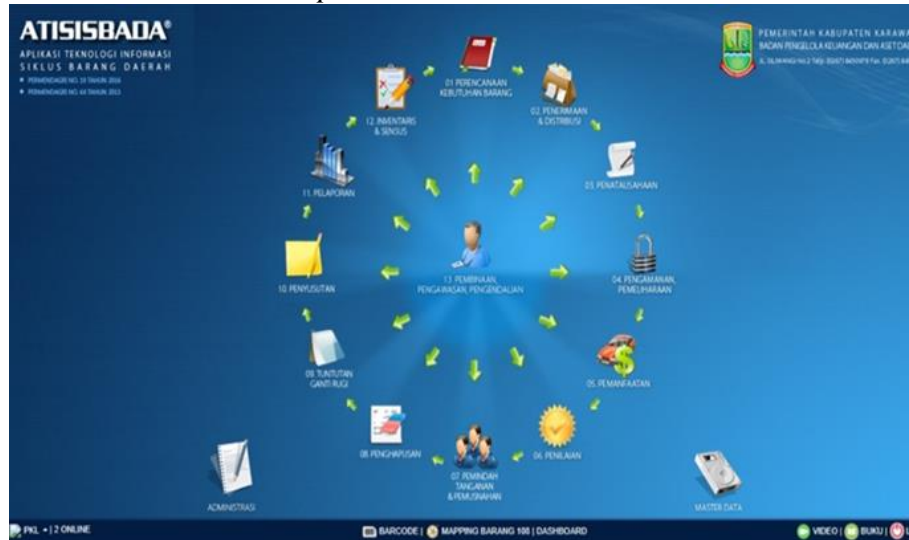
ATISISBADA®
APLIKASI TEKNOLOGI INFORMASI
SIKLUS BARANG DAERAH
• PERMENDAGRI NO. 19 TAHUN 2016
• PERMENDAGRI NO. 44 TAHUN 2013

PEMERINTAH KABUPATEN KARAWA
BADAN PENGELOLA KEUANGAN DAN ASET DA
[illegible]

01. PERENCANAAN KEBUTUHAN BARANG
02. PENERIMAAN & DISTRIBUSI
03. PENATAUSAHAAN
04. PENGAMANAN, PEMELIHARAAN
05. PEMANFAATAN
06. PENILAIAN
07. PEMINDAH TANGANAN & PEMUSNAHAN
08. PENGHAPUSAN
09. TUNTUTAN GANTI RUGI
10. PENYUSUTAN
11. PELAPORAN
12. INVENTARIS & SENSUS
13. PEMBINAAN, PENGAWASAN, PENGENDALIAN

ADMINISTRASI
MASTER DATA

PKL • | 2 ONLINE
BARCODE | MAPPING BARANG 108 | DASHBOARD
VIDEO | BUKU |